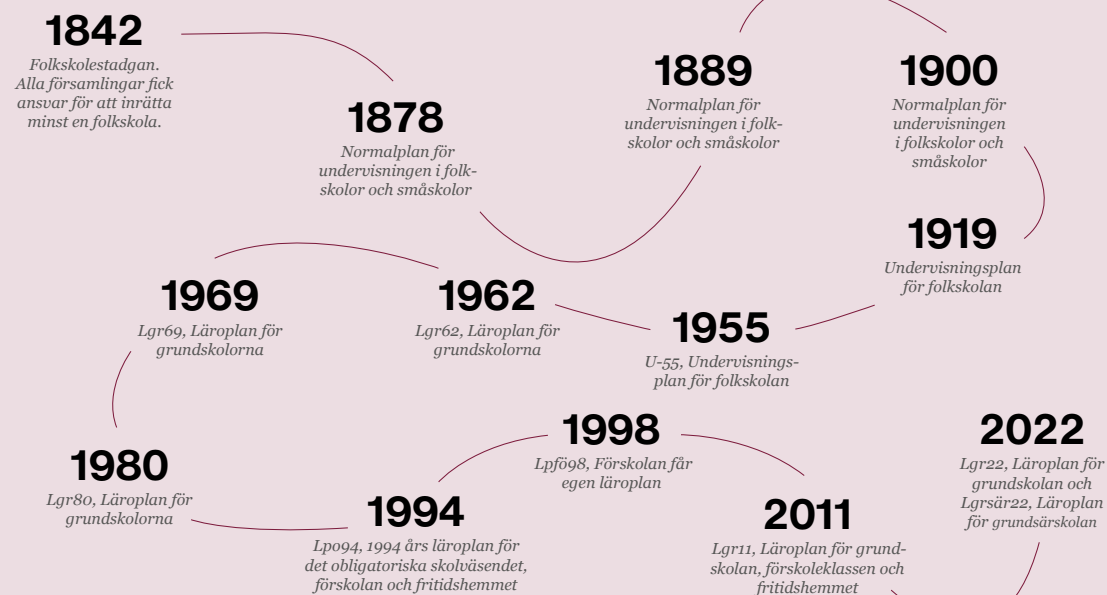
1842
Folkskolestadgan. Alla församlingar fick ansvar för att inrätta minst en folkskola.

1878
Normalplan för undervisningen i folkskolor och småskolor

1889
Normalplan för undervisningen i folkskolor och småskolor

1900
Normalplan för undervisningen i folkskolor och småskolor

1919
Undervisningsplan för folkskolan

1955
U-55, Undervisningsplan för folkskolan

1962
Lgr62, Läroplan för grundskolorna

1969
Lgr69, Läroplan för grundskolorna

1980
Lgr80, Läroplan för grundskolorna

1994
Lpo94, 1994 års läroplan för det obligatoriska skolväsendet, förskolan och fritidshemmet

1998
Lpfö98, Förskolan får egen läroplan

2011
Lgr11, Läroplan för grundskolan, förskoleklassen och fritidshemmet

2022
Lgr22, Läroplan för grundskolan och Lgrsär22, Läroplan för grundsärskolan